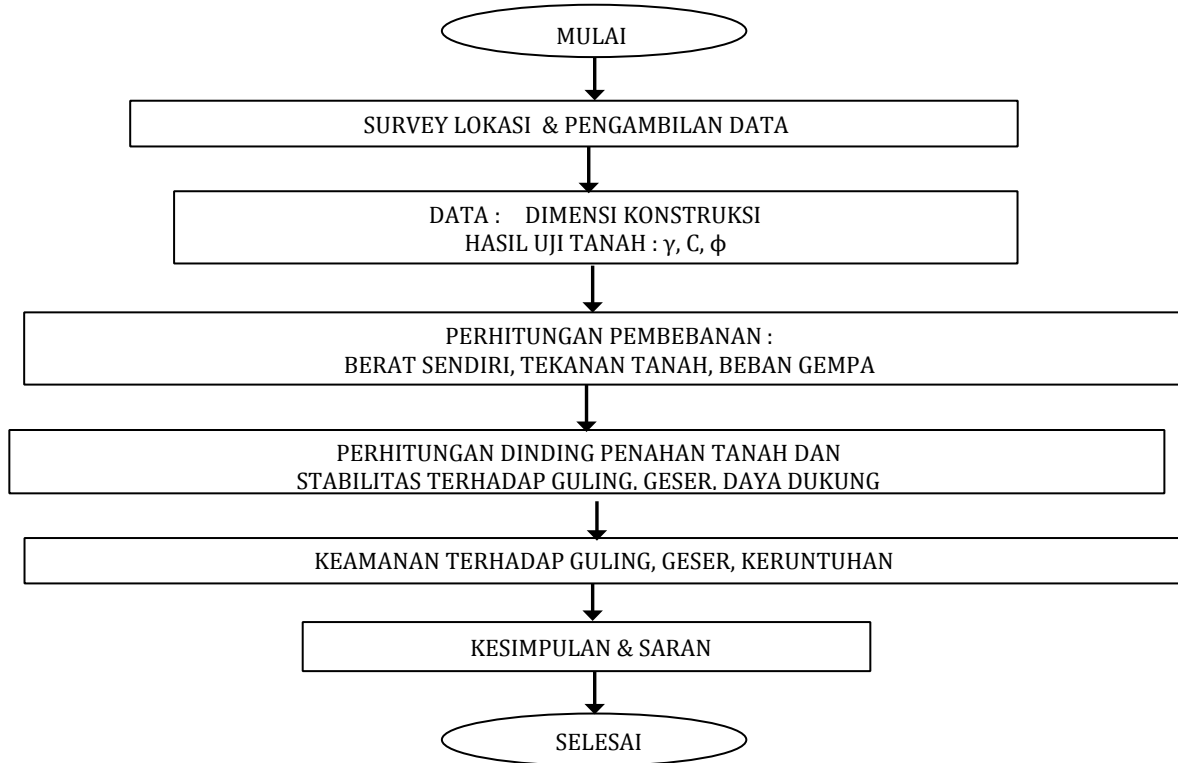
MULAI

SURVEY LOKASI & PENGAMBILAN DATA

DATA : DIMENSI KONSTRUKSI
HASIL UJI TANAH : $\gamma$, C, $\phi$

PERHITUNGAN PEMBEBANAN :
BERAT SENDIRI, TEKANAN TANAH, BEBAN GEMPA

PERHITUNGAN DINDING PENAHAN TANAH DAN
STABILITAS TERHADAP GULING, GESER, DAYA DUKUNG

KEAMANAN TERHADAP GULING, GESER, KERUNTUHAN

KESIMPULAN & SARAN

SELESAI